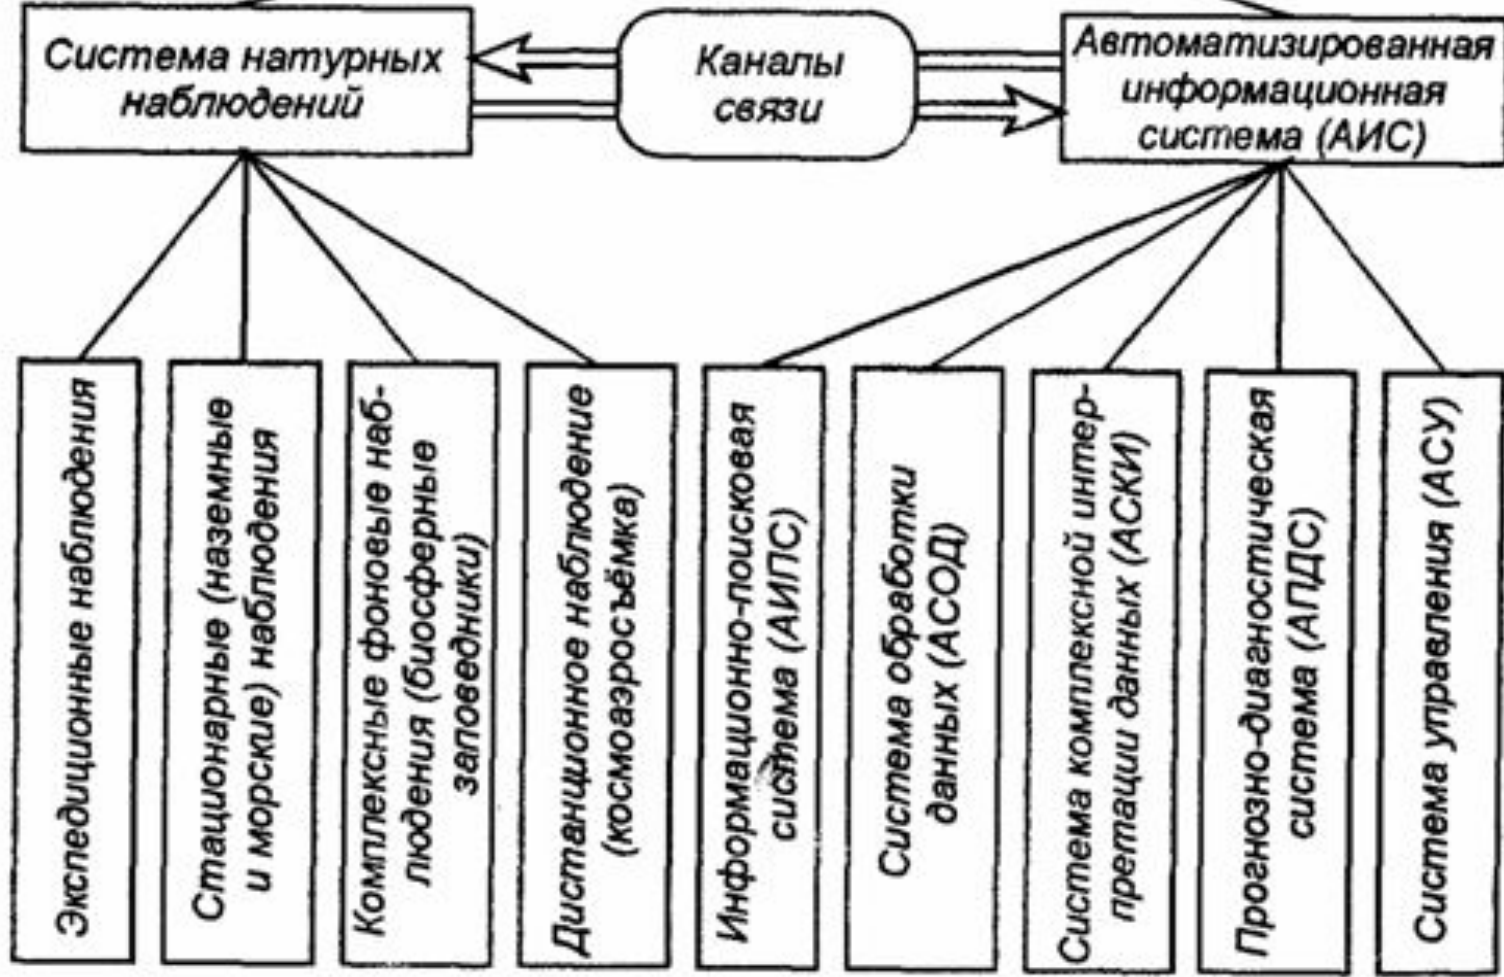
Система натурных наблюдений

Каналы связи

Автоматизированная информационная система (АИС)

Экспедиционные наблюдения

Стационарные (наземные и морские) наблюдения

Комплексные фоновые наблюдения (биосферные заповедники)

Дистанционное наблюдение (космоаэросъёмка)

Информационно-поисковая система (АИПС)

Система обработки данных (АСОД)

Система комплексной интерпретации данных (АСКИ)

Прогнозно-диагностическая система (АПДС)

Система управления (АСУ)